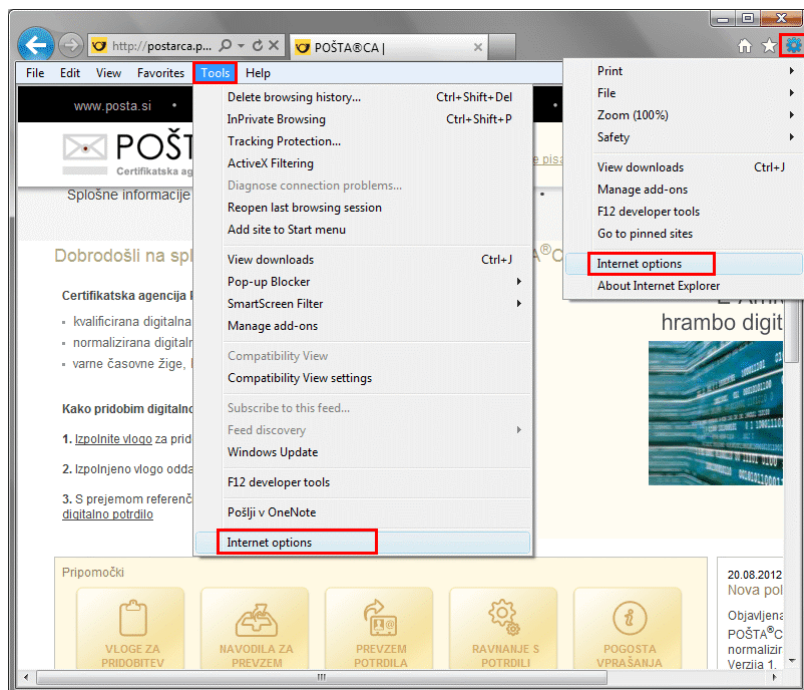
http://postarca.p... POŠTA®CA |

File Edit View Favorites Tools Help

www.posta.si

POŠT

Certifikatska ag

Splošne informacije

Dobrodošli na spl

Certifikatska agencija

- kvalificirana digitalna
- normalizirana digitaln
- varne časovne žige,

Kako pridobim digitalno

1. Izpolnite vlogo za prid

2. Izpolnjeno vlogo odda

3. S prejemom referenč digitalno potrdilo

Delete browsing history... Ctrl+Shift+Del
InPrivate Browsing Ctrl+Shift+P
Tracking Protection...
ActiveX Filtering
Diagnose connection problems...
Reopen last browsing session
Add site to Start menu
View downloads Ctrl+J
Pop-up Blocker
SmartScreen Filter
Manage add-ons
Compatibility View
Compatibility View settings
Subscribe to this feed...
Feed discovery
Windows Update
F12 developer tools
Pošlji v OneNote
Internet options

Print
File
Zoom (100%)
Safety
View downloads Ctrl+J
Manage add-ons
F12 developer tools
Go to pinned sites
Internet options
About Internet Explorer

hrambo digit

Pripomočki

VLOGE ZA PRIDOBITEV

NAVODILA ZA PREVZEM

PREVZEM POTRDILA

RAVNANJE S POTRDILI

POGOSTA VPRAŠANJA

20.08.2012
Nova pol

Objavljena
POŠTA®C
normalizir
Verzija 1.